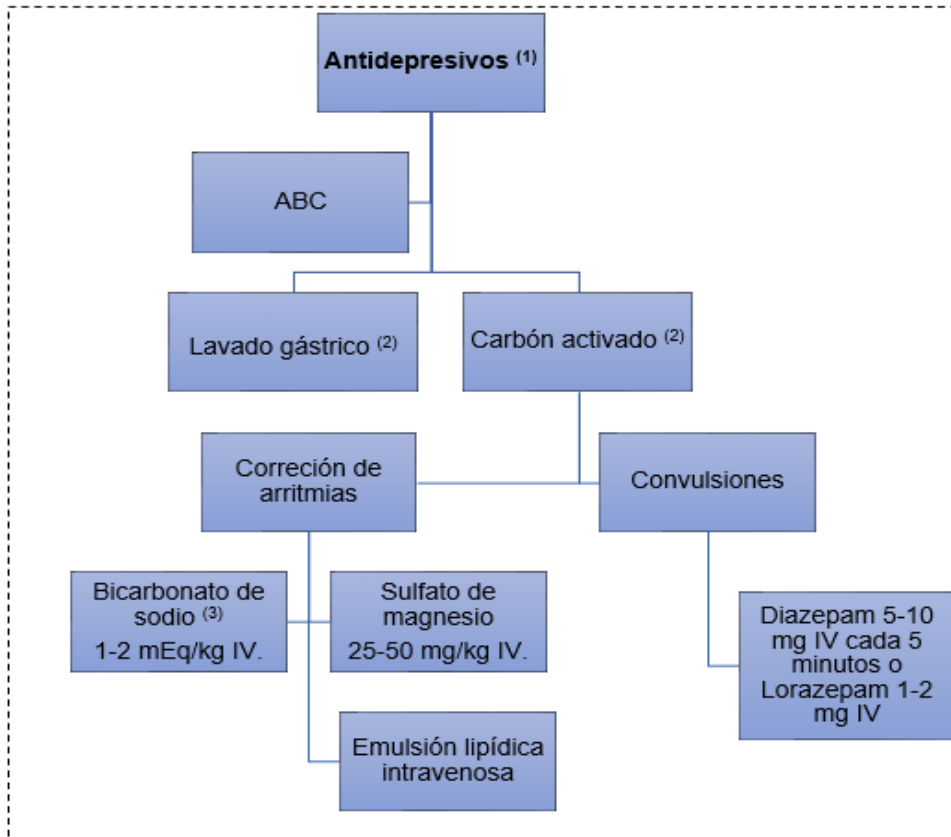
**Antidepresivos** $^{(1)}$

ABC

Lavado gástrico $^{(2)}$

Carbón activado $^{(2)}$

Correción de arritmias

Convulsiones

Bicarbonato de sodio $^{(3)}$
1-2 mEq/kg IV.

Sulfato de magnesio
25-50 mg/kg IV.

Diazepam 5-10 mg IV cada 5 minutos o Lorazepam 1-2 mg IV

Emulsión lipídica intravenosa